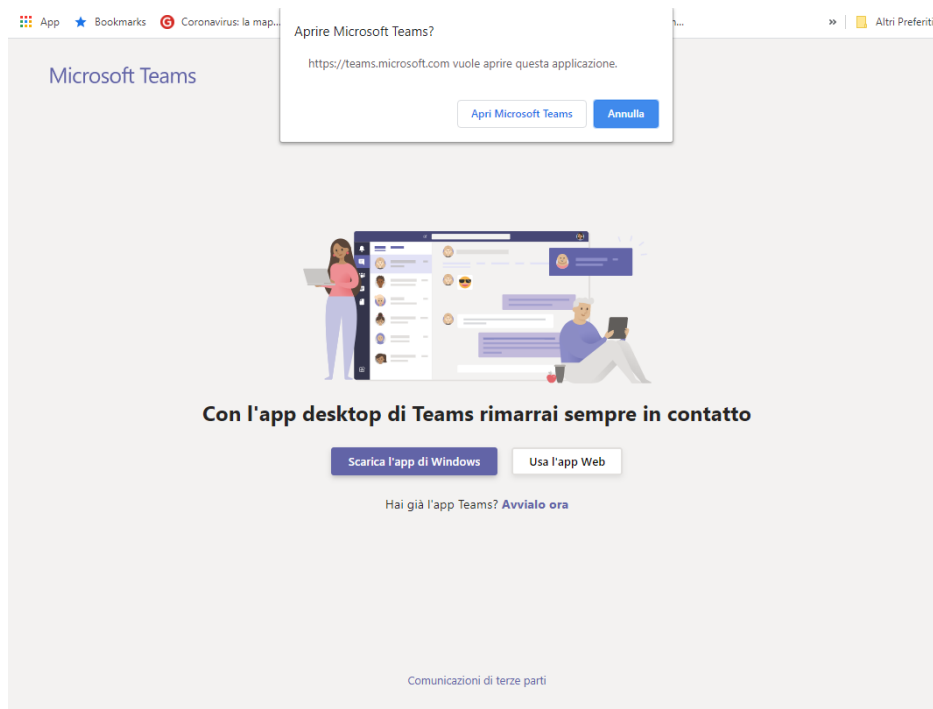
App Bookmarks Coronavirus: la map... n... » Altri Preferiti

Aprire Microsoft Teams?

https://teams.microsoft.com vuole aprire questa applicazione.

Apri Microsoft Teams Annulla

Microsoft Teams

Con l'app desktop di Teams rimarrai sempre in contatto

Scarica l'app di Windows Usa l'app Web

Hai già l'app Teams? Avvialo ora

Comunicazioni di terze parti